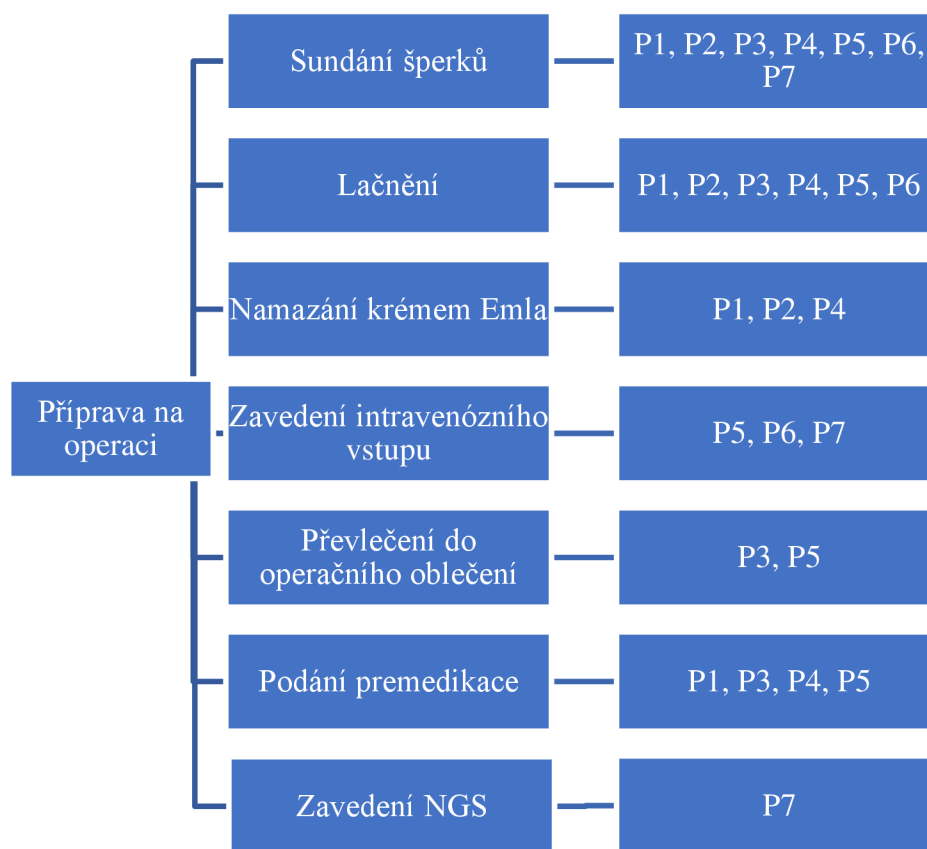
Příprava na operaci

Sundání šperků
P1, P2, P3, P4, P5, P6, P7

Lačnění
P1, P2, P3, P4, P5, P6

Namazání krémem Emla
P1, P2, P4

Zavedení intravenózního vstupu
P5, P6, P7

Převlečení do operačního oblečení
P3, P5

Podání premedikace
P1, P3, P4, P5

Zavedení NGS
P7